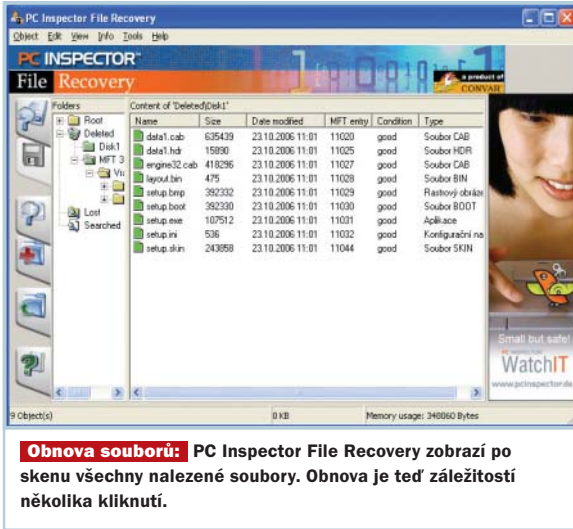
PC Inspector File Recovery

Object Edit View Info Tools Help

PC INSPECTOR™
File Recovery

a product of CONVAR

Folders
Root
Deleted
Disk1
MFT 3
Vu
Lost
Searched

Content of 'Deleted\Disk1'

| Name | Size | Date modified | MFT entry | Condition | Type |
|---|---|---|---|---|---|
| data1.cab | 635439 | 23.10.2006 11:01 | 11020 | good | Soubor CAB |
| data1.hdr | 15890 | 23.10.2006 11:01 | 11025 | good | Soubor HDR |
| engine32.cab | 418296 | 23.10.2006 11:01 | 11027 | good | Soubor CAB |
| layout.bin | 475 | 23.10.2006 11:01 | 11028 | good | Soubor BIN |
| setup.bmp | 392332 | 23.10.2006 11:01 | 11029 | good | Rastrový obráz |
| setup.boot | 392330 | 23.10.2006 11:01 | 11030 | good | Soubor BOOT |
| setup.exe | 107512 | 23.10.2006 11:01 | 11031 | good | Aplikace |
| setup.ini | 536 | 23.10.2006 11:01 | 11032 | good | Konfigurační na |
| setup.skin | 243858 | 23.10.2006 11:01 | 11044 | good | Soubor SKIN |

Small but safe!
WatchIT
www.pcinspector.de

9 Object(s)
0 KB
Memory usage: 348060 Bytes

Obnova souborů: PC Inspector File Recovery zobrazí po skenu všechny nalezené soubory. Obnova je teď záležitostí několika kliknutí.